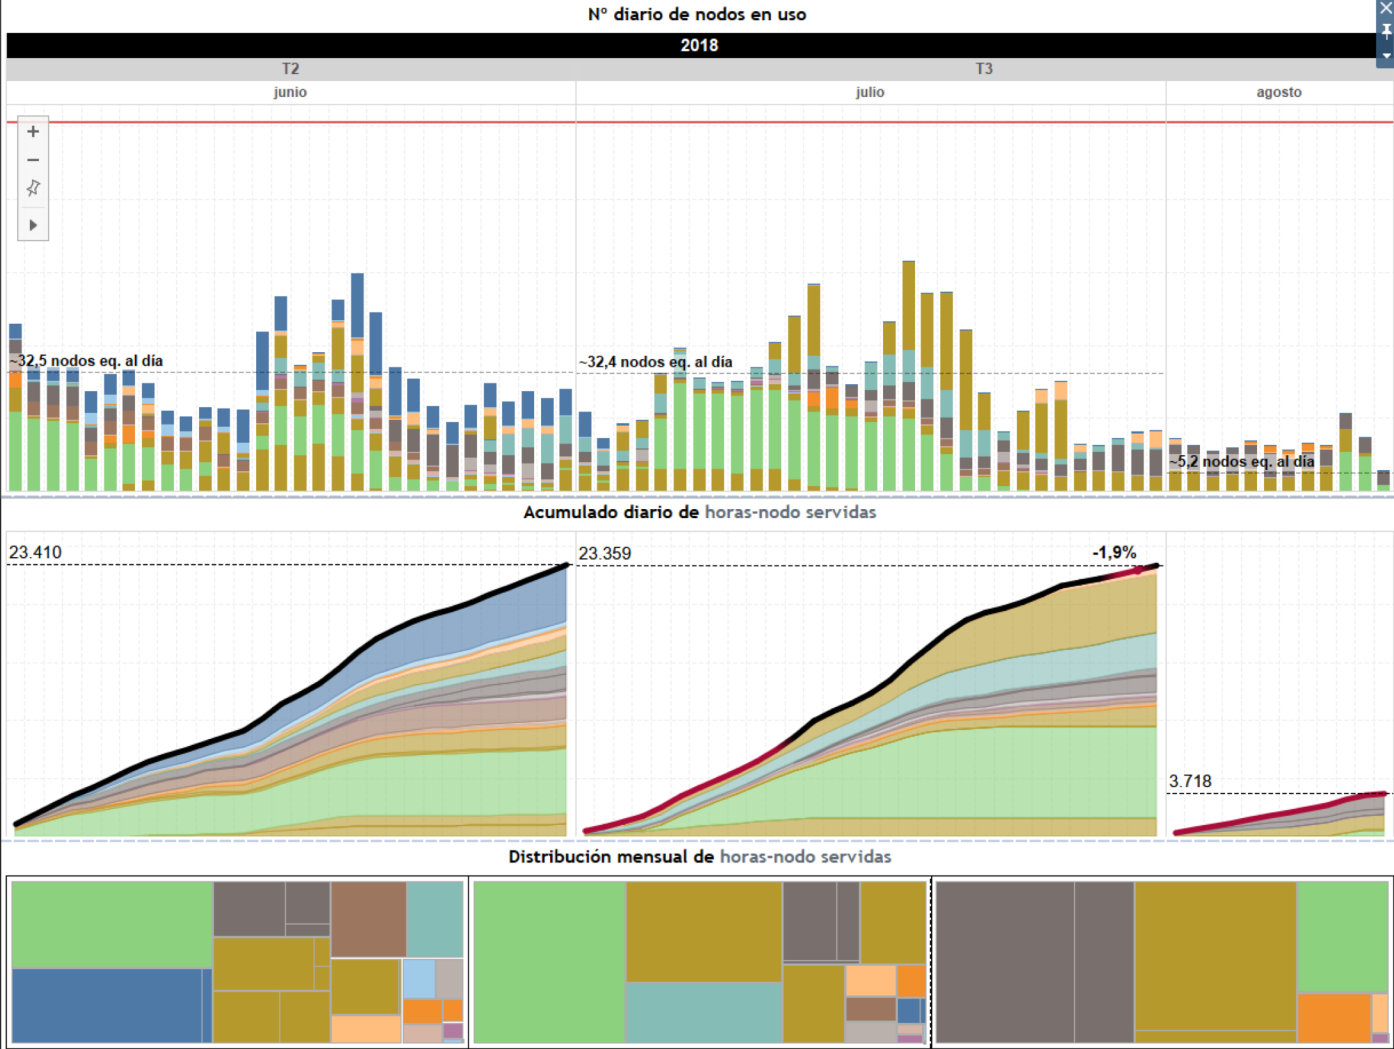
Nº diario de nodos en uso

2018

T2

T3

junio

julio

agosto

~32,5 nodos eq. al día

~32,4 nodos eq. al día

~5,2 nodos eq. al día

Acumulado diario de horas-nodo servidas

23.410

23.359

-1,9%

3.718

Distribución mensual de horas-nodo servidas